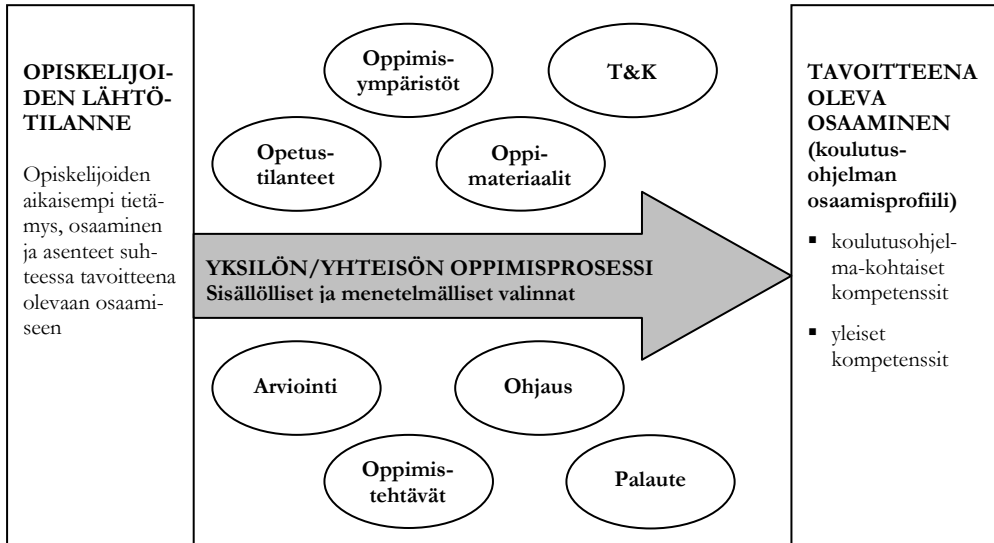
OPISKELIJOIDEN LÄHTÖTILANNE

Opiskelijoiden aikaisempi tietämys, osaaminen ja asenteet suhteessa tavoitteena olevaan osaamiseen

Oppimisympäristöt

T&K

Opetustilanteet

Oppimateriaalit

YKSILÖN/YHTEISÖN OPPIMISPROSESSI
Sisällölliset ja menetelmälliset valinnat

Arviointi

Ohjaus

Oppimistehtävät

Palaute

TAVOITTEENA OLEVA OSAAMINEN (koulutusohjelman osaamisprofiili)

▪ koulutusohjelma-kohtaiset kompetenssit

▪ yleiset kompetenssit